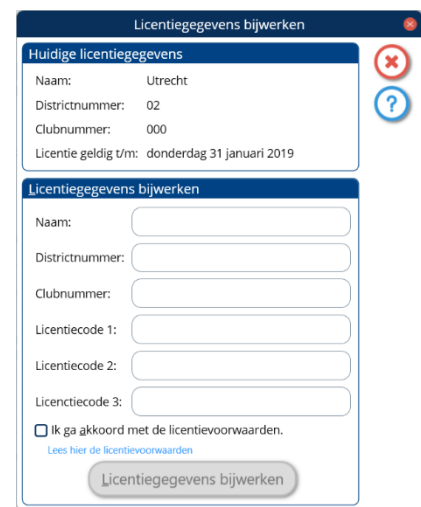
Licentiegegevens bijwerken

Huidige licentiegegevens

| | |
|---|---|
| Naam: | Utrecht |
| Districtnummer: | 02 |
| Clubnummer: | 000 |
| Licentie geldig t/m: | donderdag 31 januari 2019 |

Licentiegegevens bijwerken

Naam:

Districtnummer:

Clubnummer:

Licentiecode 1:

Licentiecode 2:

Licenctiecode 3:

Ik ga akkoord met de licentievoorwaarden.

Lees hier de licentievoorwaarden

Licentiegegevens bijwerken